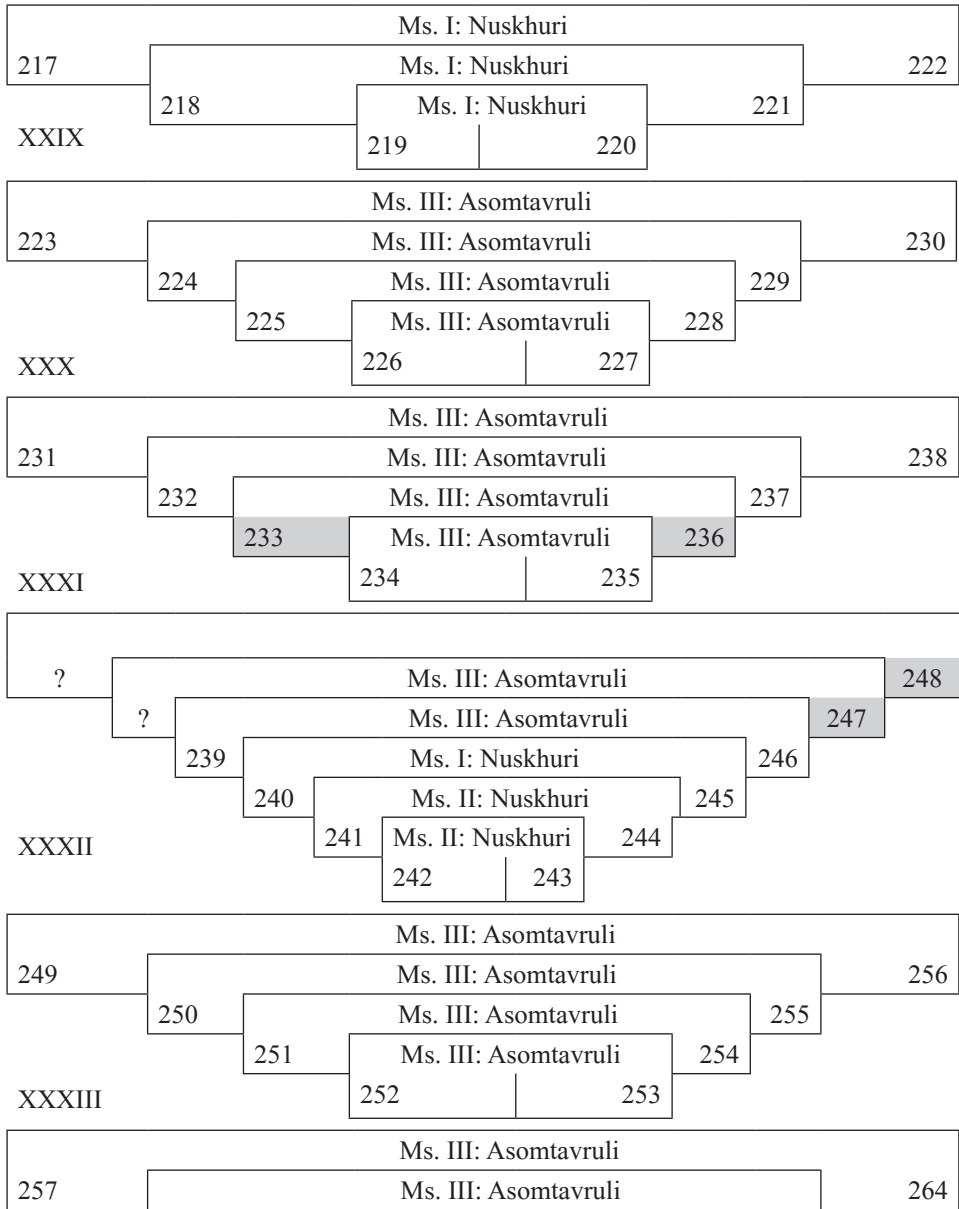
Ms. I: Nuskhuri
217 Ms. I: Nuskhuri 222
218 Ms. I: Nuskhuri 221
XXIX
219 220

Ms. III: Asomtavruli
223 Ms. III: Asomtavruli 230
224 Ms. III: Asomtavruli 229
225 Ms. III: Asomtavruli 228
XXX
226 227

Ms. III: Asomtavruli
231 Ms. III: Asomtavruli 238
232 Ms. III: Asomtavruli 237
233 Ms. III: Asomtavruli 236
XXXI
234 235

? Ms. III: Asomtavruli 248
? Ms. III: Asomtavruli 247
239 Ms. I: Nuskhuri 246
240 Ms. II: Nuskhuri 245
XXXII
241 Ms. II: Nuskhuri 244
242 243

Ms. III: Asomtavruli
249 Ms. III: Asomtavruli 256
250 Ms. III: Asomtavruli 255
251 Ms. III: Asomtavruli 254
XXXIII
252 253

Ms. III: Asomtavruli
257 Ms. III: Asomtavruli 264